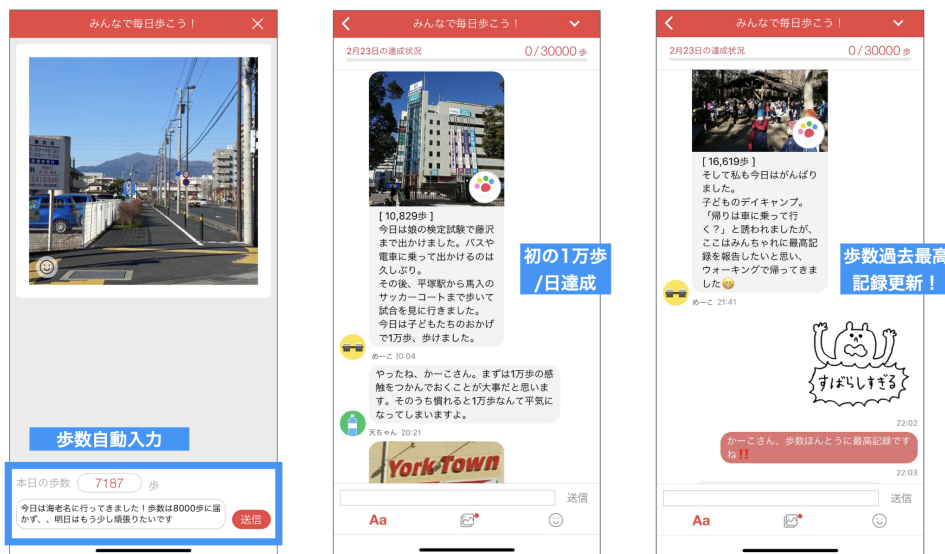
みんなで毎日歩こう！

歩数自動入力

本日の歩数 7187 歩

今日は海老名に行ってきました！歩数は8000歩に届かず、、明日はもう少し頑張りたいです

送信

みんなで毎日歩こう！

2月23日の達成状況 0/30000歩

[ 10,829歩 ]
今日は娘の検定試験で藤沢まで出かけました。バスや電車に乗って出かけるのは久しぶり。
その後、平塚駅から馬入のサッカーコートまで歩いて試合を見に行きました。
今日は子どもたちのおかげで1万歩、歩けました。

めーこ 20:04

やったね、かーこさん。まずは1万歩の感触をつかんでおくことが大事だと思います。そのうち慣れると1万歩なんて平気になってしまいますよ。

天ちゃん 20:21

York Town

初の1万歩/日達成

送信

Aa

みんなで毎日歩こう！

2月23日の達成状況 0/30000歩

[ 16,619歩 ]
そして私も今日はがんばりました。
子どものデイキャンプ。
「帰りは車に乗って行く？」と誘われましたが、ここはみんちゃれに最高記録を報告したいと思い、ウォーキングで帰ってきました😊

めーこ 21:41

歩数過去最高記録更新！

すばらしすぎる

22:02

かーこさん、歩数ほんとうに最高記録ですね‼️

22:03

送信

Aa